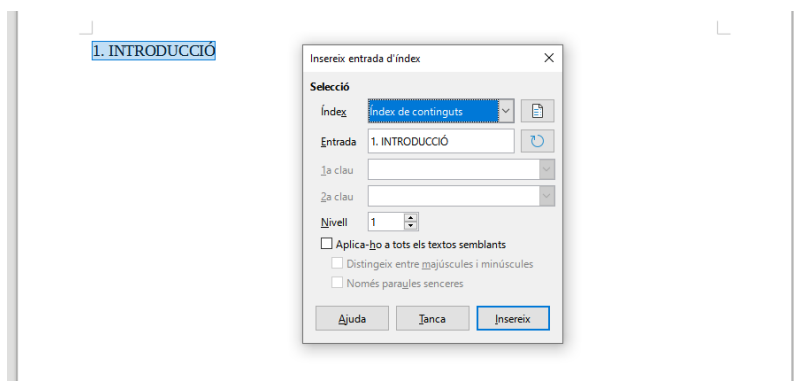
1. INTRODUCCIÓ

Insereix entrada d'índex

Selecció

Índex Índex de continguts

Entrada 1. INTRODUCCIÓ

1a clau

2a clau

Nivell 1

Aplica-ho a tots els textos semblants

Distingeix entre majúscules i minúscules

Només paraules senceres

Ajuda Tanca Insereix